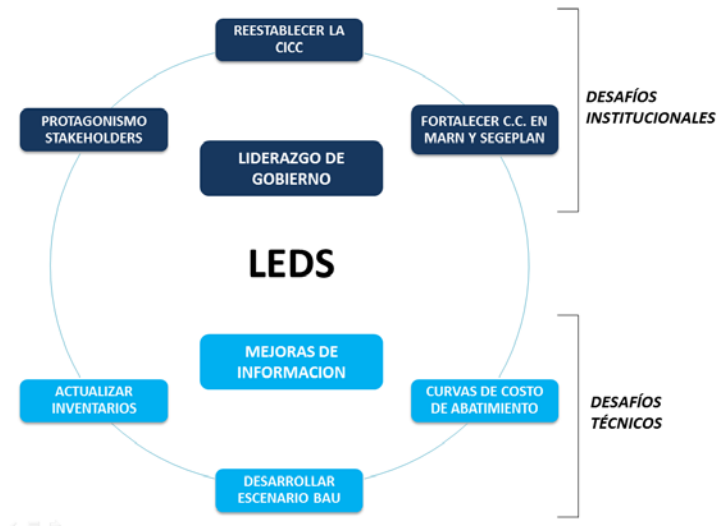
REESTABLECER LA CICC

PROTAGONISMO STAKEHOLDERS

FORTALECER C.C. EN MARN Y SEGEPLAN

DESAFÍOS INSTITUCIONALES

LIDERAZGO DE GOBIERNO

LEDS

MEJORAS DE INFORMACION

ACTUALIZAR INVENTARIOS

CURVAS DE COSTO DE ABATIMIENTO

DESAFÍOS TÉCNICOS

DESARROLLAR ESCENARIO BAU